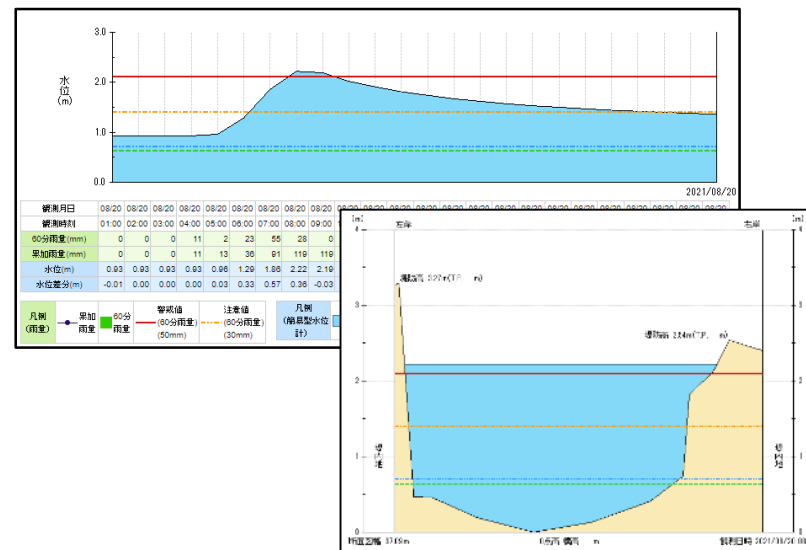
3.0
水位(m)
2.0
1.0
0.0
2021/08/20

| 観測月日 | 08/20 | 08/20 | 08/20 | 08/20 | 08/20 | 08/20 | 08/20 | 08/20 | 08/20 | 08/20 |
|---|---|---|---|---|---|---|---|---|---|---|
| 観測時刻 | 01:00 | 02:00 | 03:00 | 04:00 | 05:00 | 06:00 | 07:00 | 08:00 | 09:00 | |
| 60分雨量(mm) | 0 | 0 | 0 | 11 | 2 | 23 | 55 | 28 | 0 | |
| 累加雨量(mm) | 0 | 0 | 0 | 11 | 13 | 36 | 91 | 119 | 119 | |
| 水位(m) | 0.93 | 0.93 | 0.93 | 0.93 | 0.96 | 1.29 | 1.86 | 2.22 | 2.19 | |
| 水位差分(m) | -0.01 | 0.00 | 0.00 | 0.00 | 0.03 | 0.33 | 0.57 | 0.36 | -0.03 | |

凡例(雨量) 累加雨量 60分雨量 警戒値(60分雨量)(50mm) 注意値(60分雨量)(30mm) 凡例(簡易型水位計)

[m]
左岸
右岸
4
3
2
1
0
堤防高 3.27m(T.P. m)
堤防高 2.54m(T.P. m)
堤内地
堤内地
所直距離 37.69m
0点高 標高 m
観測日時 2021/10/20 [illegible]